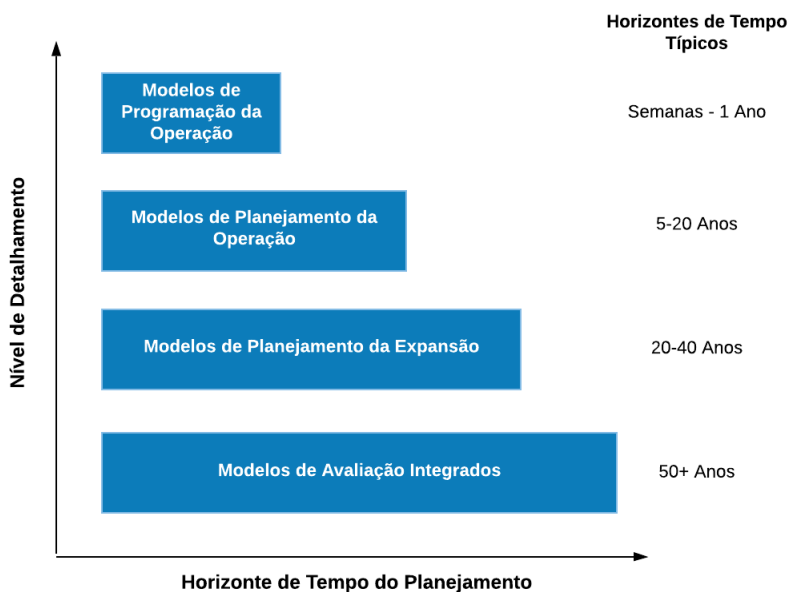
Horizontes de Tempo Típicos

Nível de Detalhamento

Modelos de Programação da Operação

Semanas - 1 Ano

Modelos de Planejamento da Operação

5-20 Anos

Modelos de Planejamento da Expansão

20-40 Anos

Modelos de Avaliação Integrados

50+ Anos

Horizonte de Tempo do Planejamento